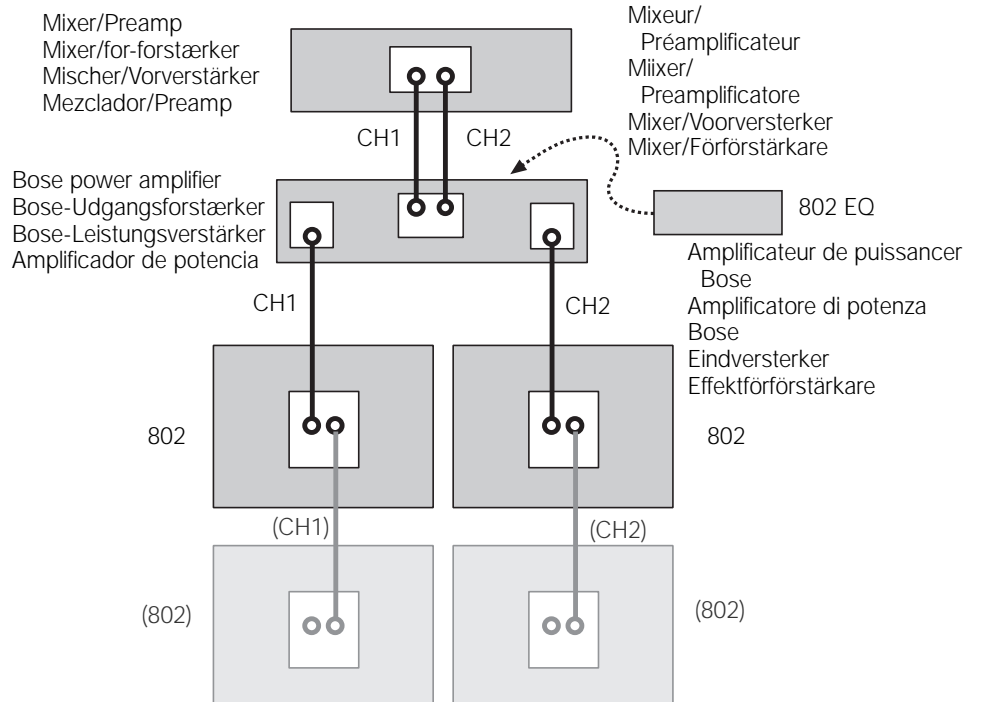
Mixer/Preamp
Mixer/for-forstærker
Mischer/Vorverstärker
Mezclador/Preamp

Mixeur/
Préamplificateur
Miixer/
Preamplificatore
Mixer/Voorversterker
Mixer/Förförstärkare

CH1
CH2

Bose power amplifier
Bose-Udgangsforstærker
Bose-Leistungsverstärker
Amplificador de potencia

802 EQ

Amplificateur de puissancer
Bose
Amplificatore di potenza
Bose
Eindversterker
Effektförförstärkare

CH1
CH2

802
802

(CH1)
(CH2)

(802)
(802)